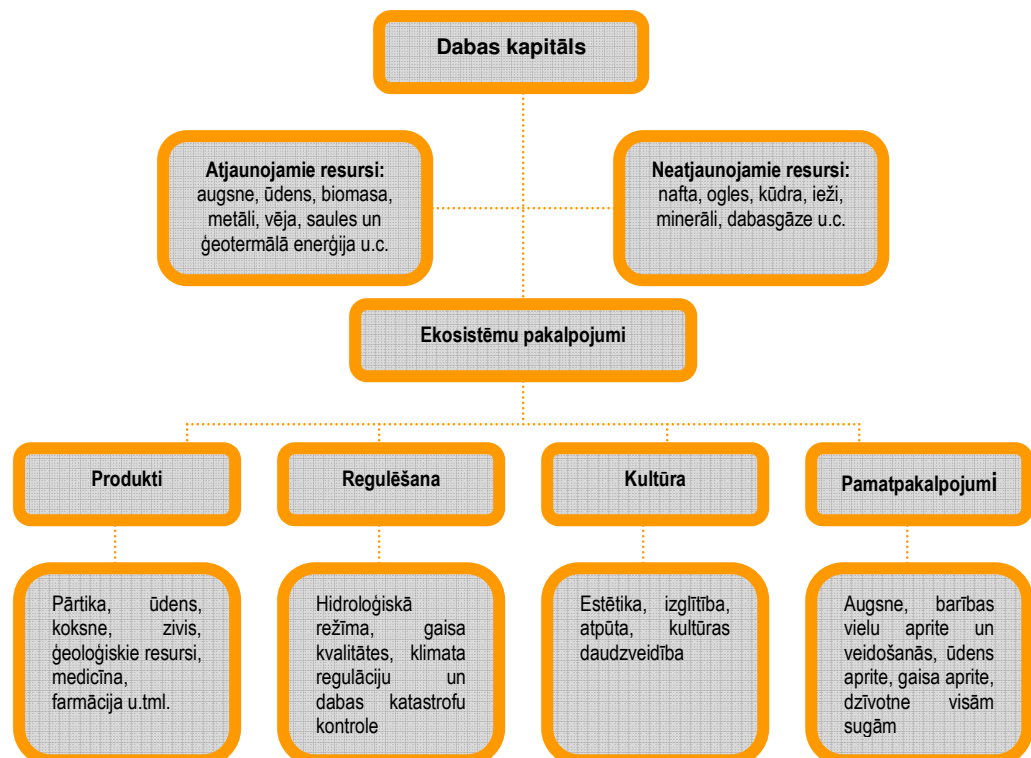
Dabas kapitāls

Atjaunojamie resursi: augsne, ūdens, biomasa, metāli, vēja, saules un ģeotermālā enerģija u.c.

Neatjaunojamie resursi: nafta, ogles, kūdra, ieži, minerāli, dabasgāze u.c.

Ekosistēmu pakalpojumi

Produkti

Regulēšana

Kultūra

Pamatpakalpojumi

Pārtika, ūdens, koksne, zivis, ģeoloģiskie resursi, medicīna, farmācija u.tml.

Hidroloģiskā režīma, gaisa kvalitātes, klimata regulāciju un dabas katastrofu kontrole

Estētika, izglītība, atpūta, kultūras daudzveidība

Augsne, barības vielu aprite un veidošanās, ūdens aprite, gaisa aprite, dzīvotne visām sugām